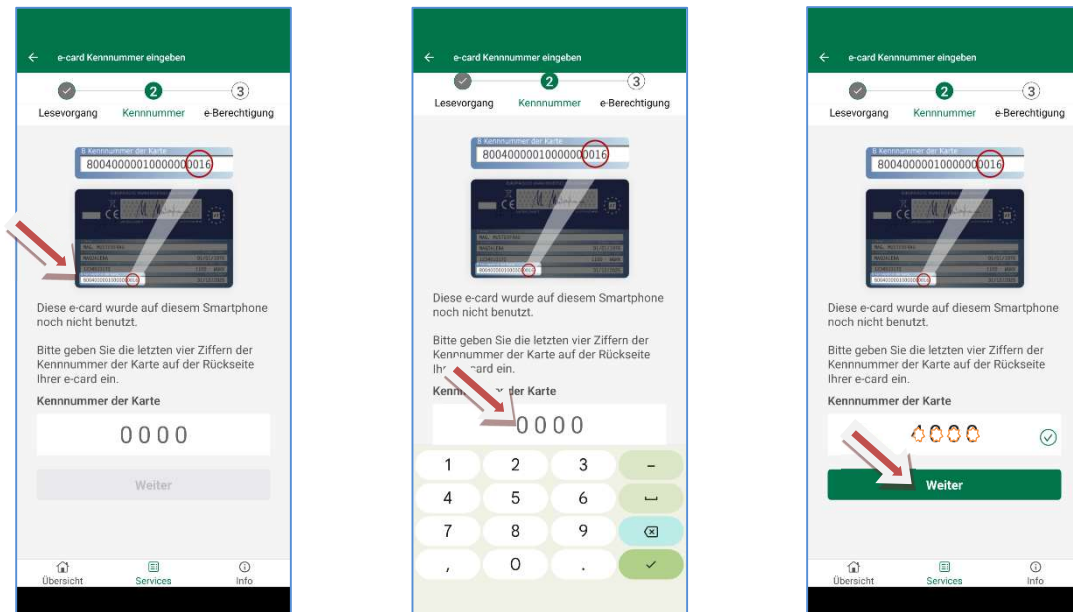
← e-card Kennnummer eingeben

2 3

Lesevorgang Kennnummer e-Berechtigung

8 Kennnummer der Karte
80040000010000000016

Diese e-card wurde auf diesem Smartphone noch nicht benutzt.

Bitte geben Sie die letzten vier Ziffern der Kennnummer der Karte auf der Rückseite Ihrer e-card ein.

Kennnummer der Karte

0000

Weiter

Übersicht Services Info

← e-card Kennnummer eingeben

2 3

Lesevorgang Kennnummer e-Berechtigung

8 Kennnummer der Karte
80040000010000000016

Diese e-card wurde auf diesem Smartphone noch nicht benutzt.

Bitte geben Sie die letzten vier Ziffern der Kennnummer der Karte auf der Rückseite Ihr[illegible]card ein.

Kenn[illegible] der Karte

0000

1 2 3 –
4 5 6 ␣
7 8 9 ⌫
, 0 . ✓

← e-card Kennnummer eingeben

2 3

Lesevorgang Kennnummer e-Berechtigung

8 Kennnummer der Karte
80040000010000000016

Diese e-card wurde auf diesem Smartphone noch nicht benutzt.

Bitte geben Sie die letzten vier Ziffern der Kennnummer der Karte auf der Rückseite Ihrer e-card ein.

Kennnummer der Karte

0000

Weiter

Übersicht Services Info